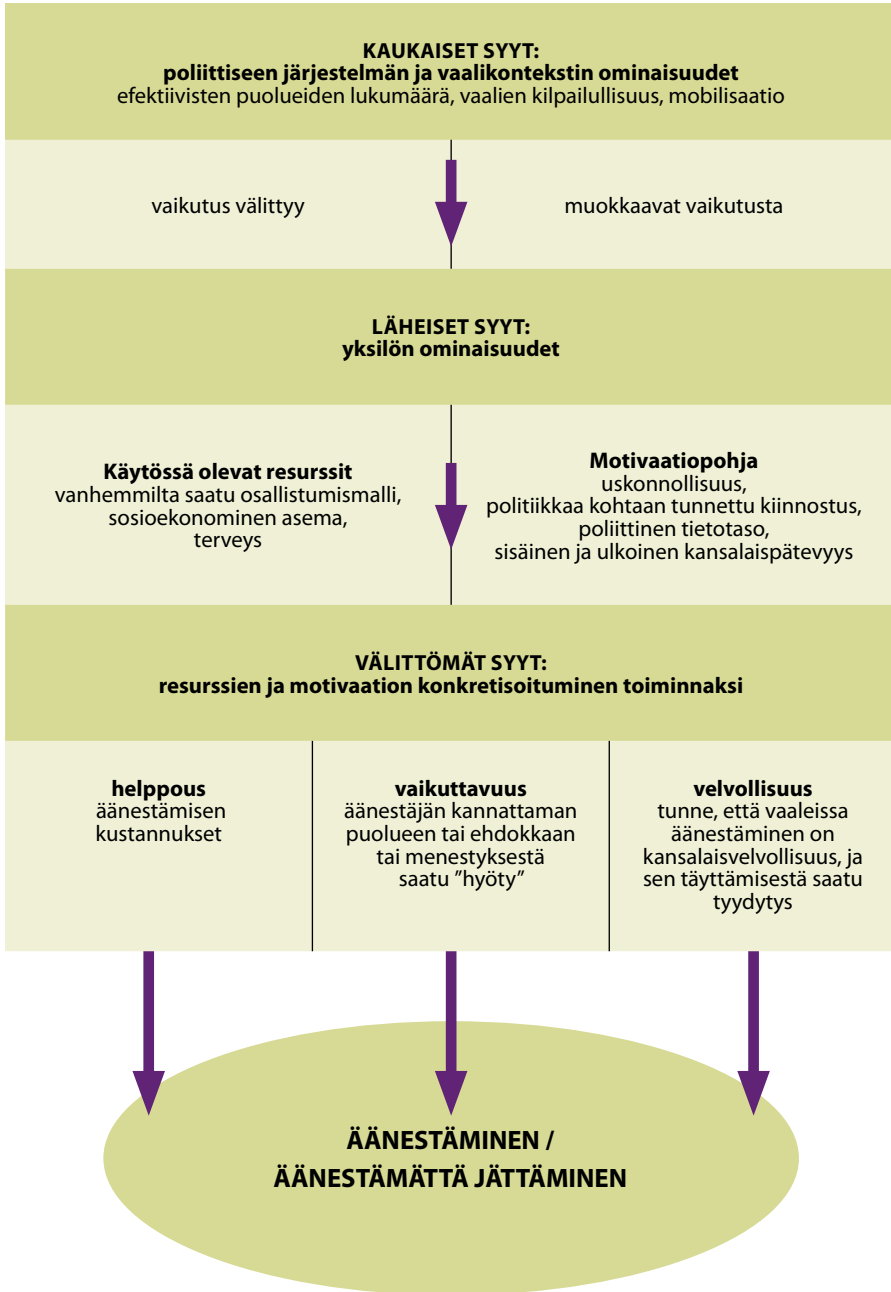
**KAUKAISET SYYT:**
**poliittiseen järjestelmän ja vaalikontekstin ominaisuudet**
efektiivisten puolueiden lukumäärä, vaalien kilpailullisuus, mobilisaatio

vaikutus välittyy

muokkaavat vaikutusta

**LÄHEISET SYYT:**
**yksilön ominaisuudet**

**Käytössä olevat resurssit**
vanhemmilta saatu osallistumismalli, sosioekonominen asema, terveys

**Motivaatiopohja**
uskonnollisuus, politiikkaa kohtaan tunnettu kiinnostus, poliittinen tietotaso, sisäinen ja ulkoinen kansalaispätevyys

**VÄLITTÖMÄT SYYT:**
**resurssien ja motivaation konkretisoituminen toiminnaksi**

**helppous**
äänestämisen kustannukset

**vaikuttavuus**
äänestäjän kannattaman puolueen tai ehdokkaan tai menestyksestä saatu ”hyöty”

**velvollisuus**
tunne, että vaaleissa äänestäminen on kansalaisvelvollisuus, ja sen täyttämisestä saatu tyydytys

**ÄÄNESTÄMINEN /**
**ÄÄNESTÄMÄTTÄ JÄTTÄMINEN**